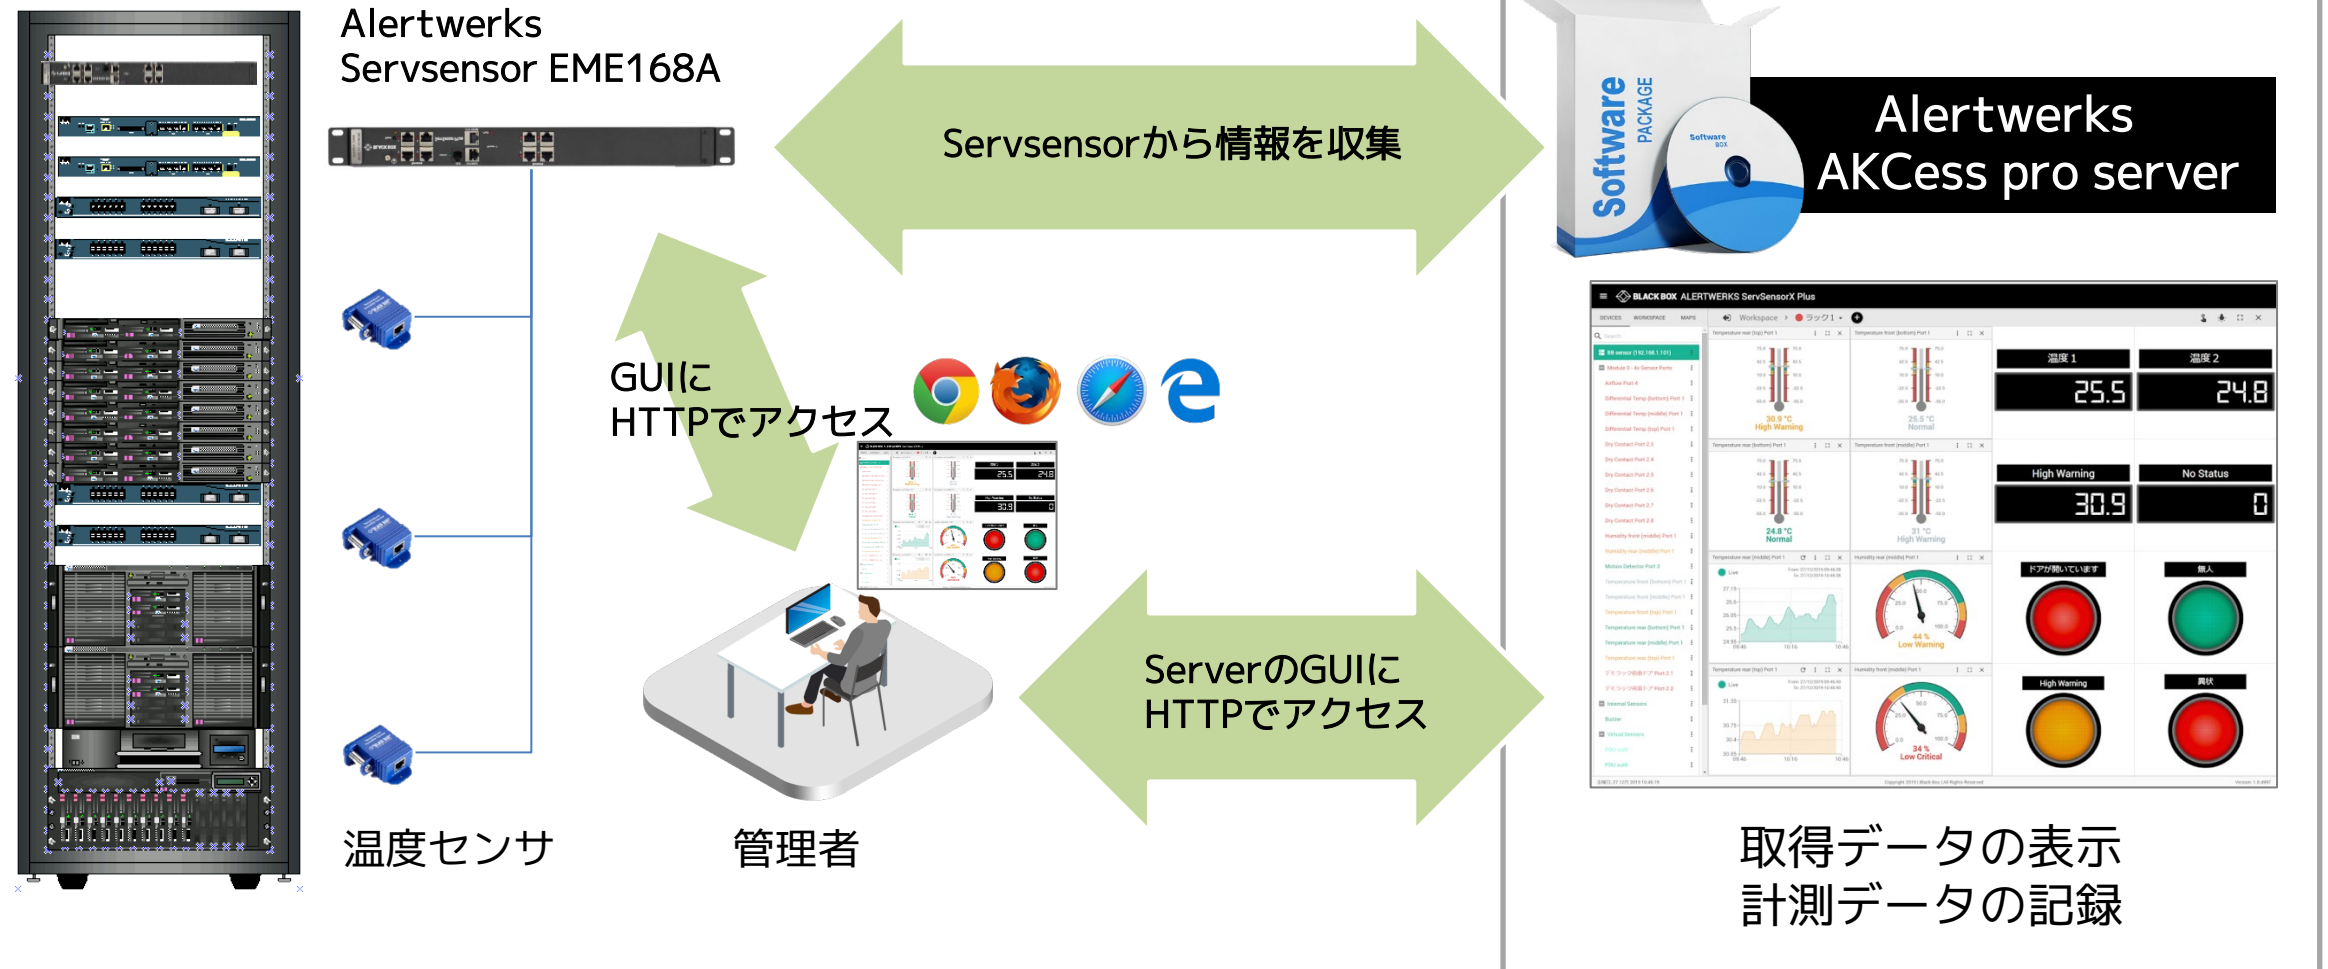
Alertwerks
Servsensor EME168A

Servsensorから情報を収集

Software PACKAGE

Alertwerks
AKCess pro server

GUIに
HTTPでアクセス

BLACK BOX ALERTWERKS ServSensorX Plus

温度 1
25.5
温度 2
24.8
High Warning
30.9
No Status
0

ServerのGUIに
HTTPでアクセス

温度センサ

管理者

取得データの表示
計測データの記録